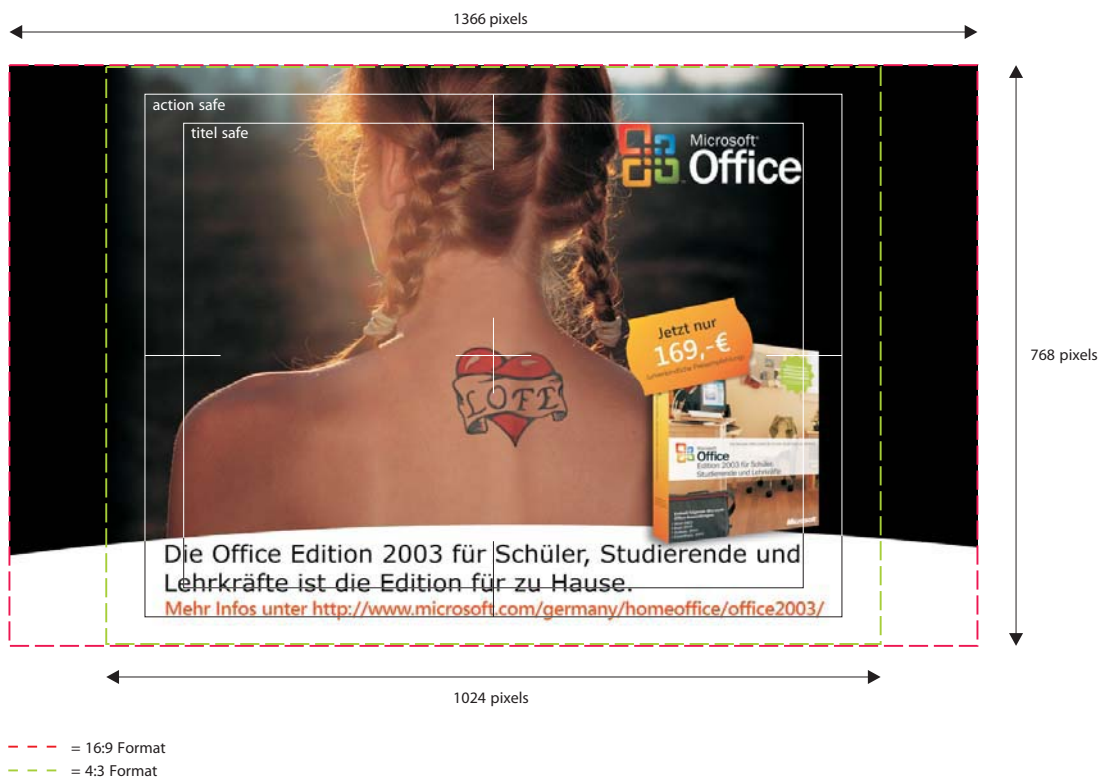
1366 pixels

action safe

titel safe

Microsoft Office

Jetzt nur 169,-€

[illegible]

LOFE

Office Edition 2003 für Schüler, Studierende und Lehrkräfte

Microsoft

Die Office Edition 2003 für Schüler, Studierende und Lehrkräfte ist die Edition für zu Hause.

Mehr Infos unter http://www.microsoft.com/germany/homeoffice/office2003/

768 pixels

1024 pixels

= 16:9 Format

= 4:3 Format